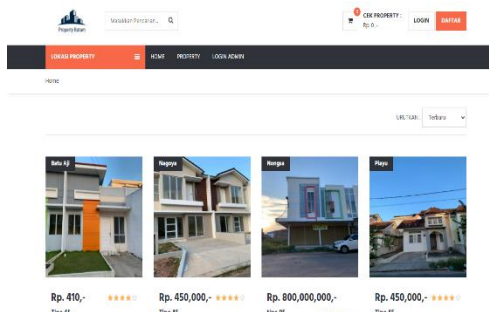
Property Batam

Masukkan Pencarian... 

1 CEK PROPERTY : Rp.0,-

LOGIN

DAFTAR

LOKASI PROPERTY

HOME

PROPERTY

LOGIN ADMIN

Home

URUTKAN :

Terbaru

Batu Aji

Nagoya

Nongsa

Piayu

Rp. 410,-

Rp. 450,000,-

Rp. 800,000,000,-

Rp. 450,000,-

Tipe 45

Tipe 45

Tipe 36

Tipe 45